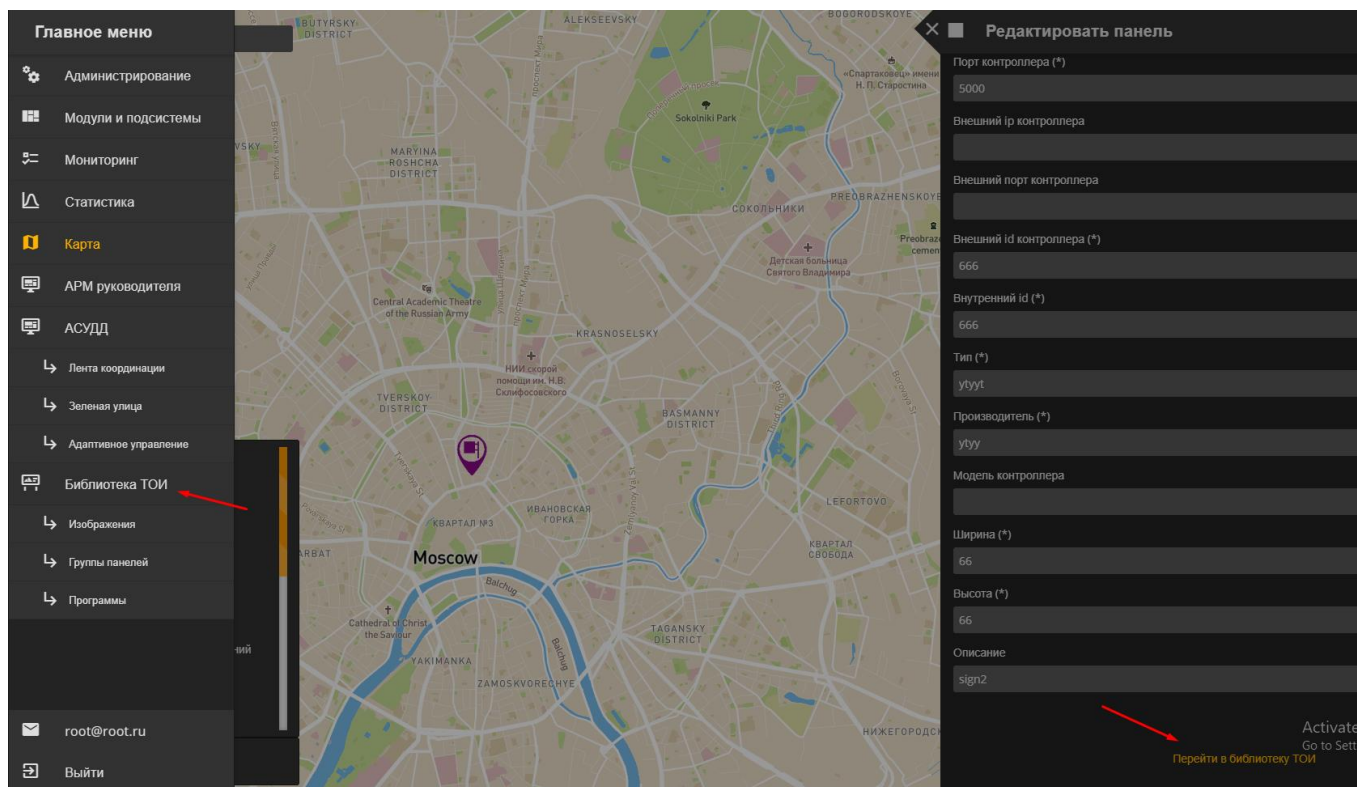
Главное меню

Администрирование

Модули и подсистемы

Мониторинг

Статистика

Карта

АРМ руководителя

АСУДД

Лента координации

Зеленая улица

Адаптивное управление

Библиотека ТОИ

Изображения

Группы панелей

Программы

root@root.ru

Выйти

BUTYRSKY DISTRICT
ALEKSEEVSKY
BOGORODSKOYE
«Спартаковец» имени Н. П. Старостина
Sokolniki Park
MARYINA ROSHCHA DISTRICT
PREOBRAZHENSKOYE
СОКОЛЬНИКИ
Детская больница Святого Владимира
Central Academic Theatre of the Russian Army
KRASNOSELSKY
НИИ скорой помощи им. Н.В. Склифосовского
TVERSKOY DISTRICT
BASMANNY DISTRICT
ИВАНОВСКАЯ ГОРКА
КВАРТАЛ №3
LEFORTOVO
КВАРТАЛ СВОБОДА
Moscow
Balchug
ARBAT
Cathedral of Christ the Saviour
TAGANSKY DISTRICT
YAKIMANKA
ZAMOSKVORECHYE
НИЖЕГОРОДСКИЙ
ний

Редактировать панель

Порт контроллера (*)
5000
Внешний ip контроллера

Внешний порт контроллера

Внешний id контроллера (*)
666
Внутренний id (*)
666
Тип (*)
ytyyt
Производитель (*)
ytyy
Модель контроллера

Ширина (*)
66
Высота (*)
66
Описание
sign2

Activate
Go to Sett
Перейти в библиотеку ТОИ